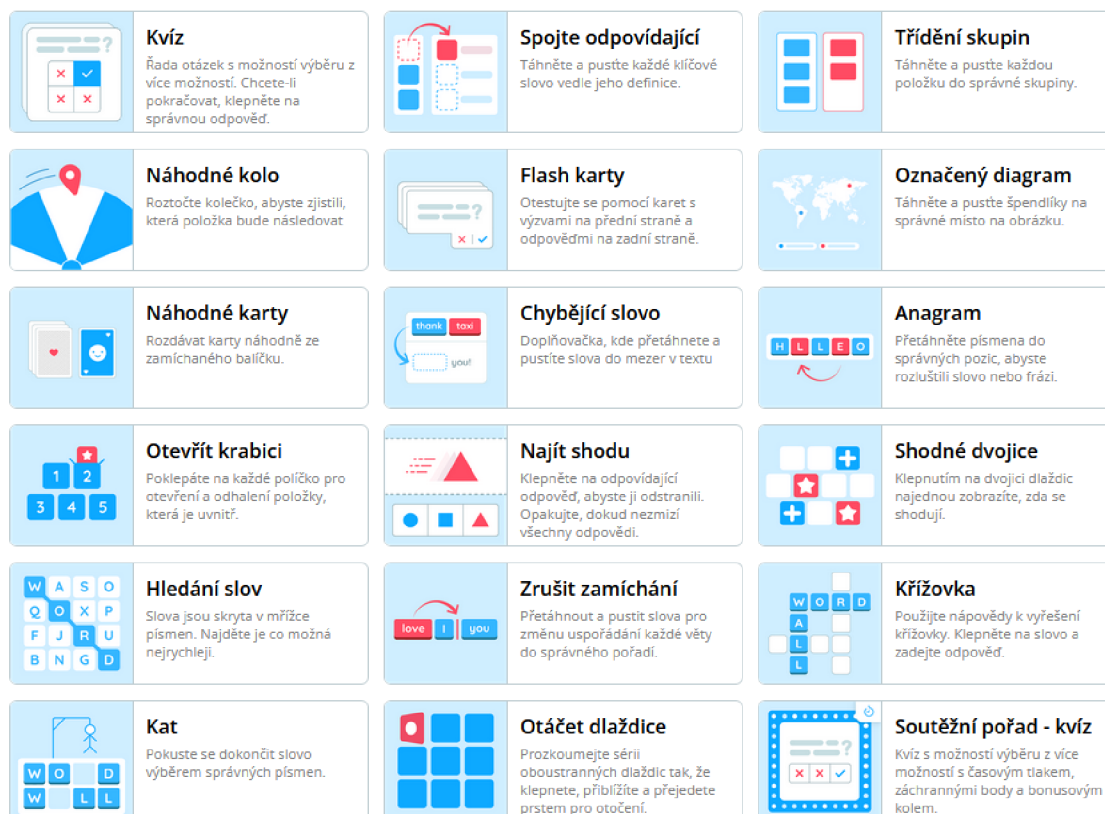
Kvíz
Řada otázek s možností výběru z více možností. Chcete-li pokračovat, klepněte na správnou odpověď.

Spojte odpovídající
Táhněte a pusťte každé klíčové slovo vedle jeho definice.

Třídění skupin
Táhněte a pusťte každou položku do správné skupiny.

Náhodné kolo
Roztočte kolečko, abyste zjistili, která položka bude následovat

Flash karty
Otestujte se pomocí karet s výzvami na přední straně a odpověďmi na zadní straně.

Označený diagram
Táhněte a pusťte špendlíky na správné místo na obrázku.

Náhodné karty
Rozdávat karty náhodně ze zamíchaného balíčku.

Chybějící slovo
thank taxi you!
Doplňovačka, kde přetáhnete a pustíte slova do mezer v textu

Anagram
H L L E O
Přetáhněte písmena do správných pozic, abyste rozluštili slovo nebo frázi.

Otevřít krabici
1 2 3 4 5
Poklepáte na každé políčko pro otevření a odhalení položky, která je uvnitř.

Najít shodu
Klepněte na odpovídající odpověď, abyste ji odstranili. Opakujte, dokud nezmizí všechny odpovědi.

Shodné dvojice
Klepnutím na dvojici dlaždic najednou zobrazíte, zda se shodují.

Hledání slov
W A S O Q O X P F J R U B N G D
Slova jsou skryta v mřížce písmen. Najděte je co možná nejrychleji.

Zrušit zamíchání
love I you
Přetáhnout a pustit slova pro změnu uspořádání každé věty do správného pořadí.

Křížovka
W O R D A L L
Použijte nápovědy k vyřešení křížovky. Klepněte na slovo a zadejte odpověď.

Kat
W O D W L L
Pokuste se dokončit slovo výběrem správných písmen.

Otáčet dlaždice
Prozkoumejte sérii oboustranných dlaždic tak, že klepnete, přiblížíte a přejedete prstem pro otočení.

Soutěžní pořad - kvíz
Kvíz s možností výběru z více možností s časovým tlakem, záchrannými body a bonusovým kolem.